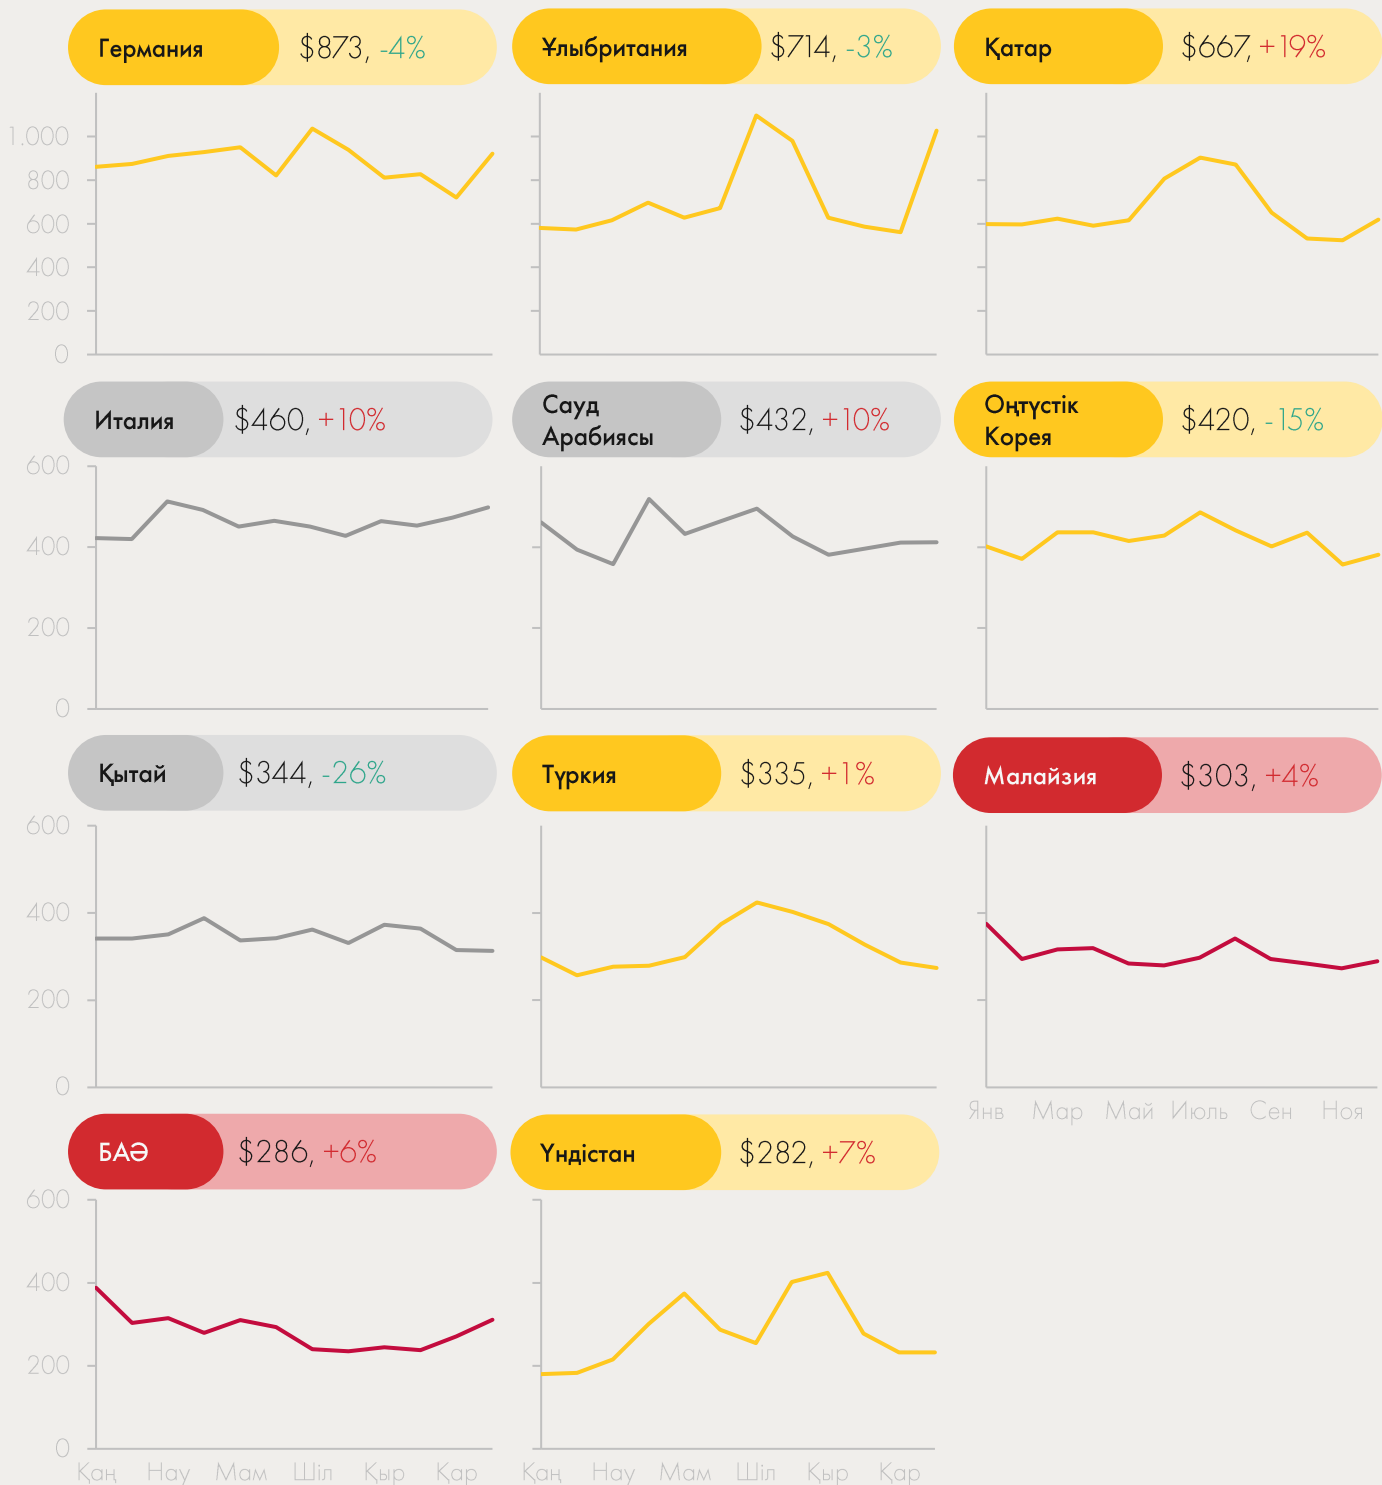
Германия $873, -4%

Ұлыбритания $714, -3%

Қатар $667, +19%

1.000
800
600
400
200
0

Италия $460, +10%

Сауд Арабиясы $432, +10%

Оңтүстік Корея $420, -15%

600
400
200
0

Қытай $344, -26%

Түркия $335, +1%

Малайзия $303, +4%

600
400
200
0

Янв Мар Май Июль Сен Ноя

БАӘ $286, +6%

Үндістан $282, +7%

600
400
200
0

Қаң Нау Мам Шіл Қыр Қар

Қаң Нау Мам Шіл Қыр Қар